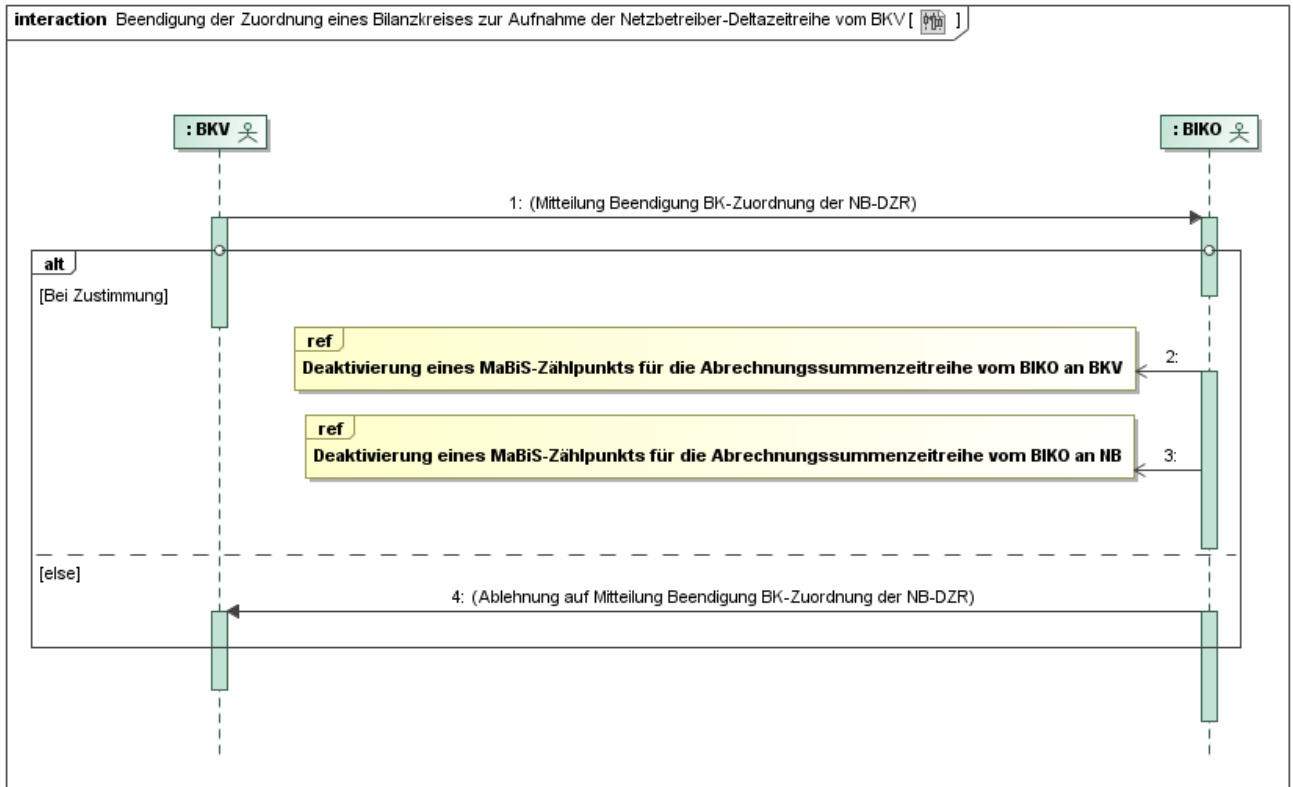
interaction Beendigung der Zuordnung eines Bilanzkreises zur Aufnahme der Netzbetreiber-Deltazeitreihe vom BKV [ ]

: BKV

: BIKO

1: (Mitteilung Beendigung BK-Zuordnung der NB-DZR)

alt

[Bei Zustimmung]

ref

Deaktivierung eines MaBiS-Zählpunkts für die Abrechnungssummenzeitreihe vom BIKO an BKV

2:

ref

Deaktivierung eines MaBiS-Zählpunkts für die Abrechnungssummenzeitreihe vom BIKO an NB

3:

[else]

4: (Ablehnung auf Mitteilung Beendigung BK-Zuordnung der NB-DZR)